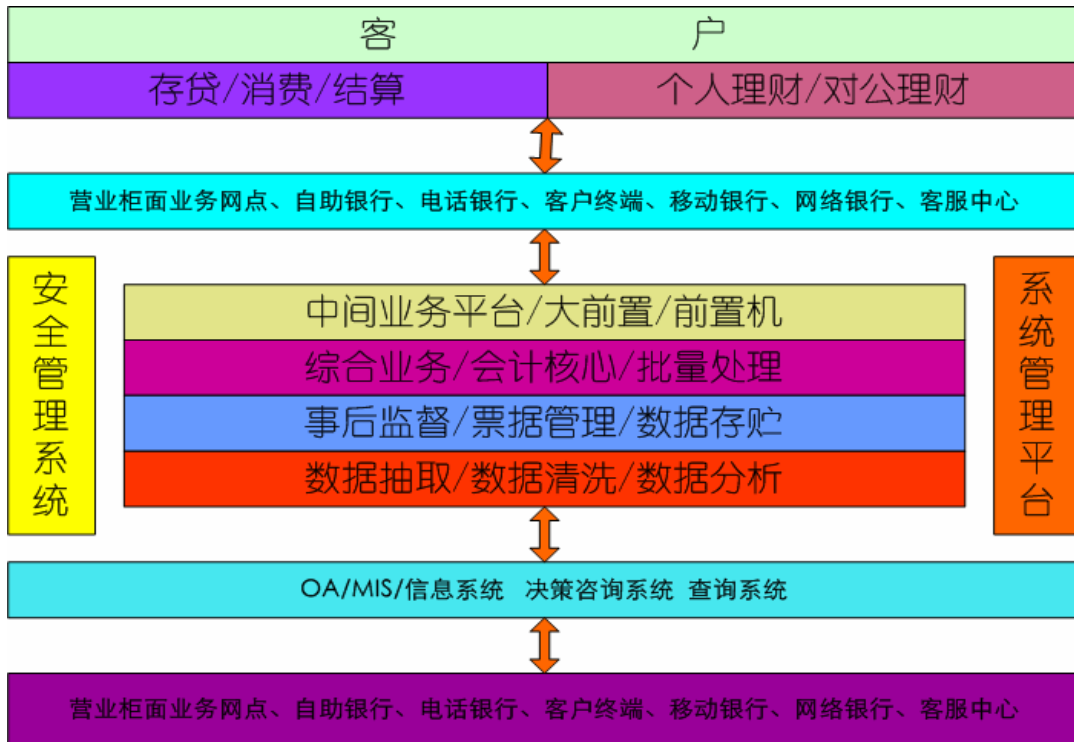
客 户

存贷/消费/结算

个人理财/对公理财

营业柜面业务网点、自助银行、电话银行、客户终端、移动银行、网络银行、客服中心

安全管理系统

中间业务平台/大前置/前置机

综合业务/会计核心/批量处理

事后监督/票据管理/数据存贮

数据抽取/数据清洗/数据分析

系统管理平台

OA/MIS/信息系统 决策咨询系统 查询系统

营业柜面业务网点、自助银行、电话银行、客户终端、移动银行、网络银行、客服中心